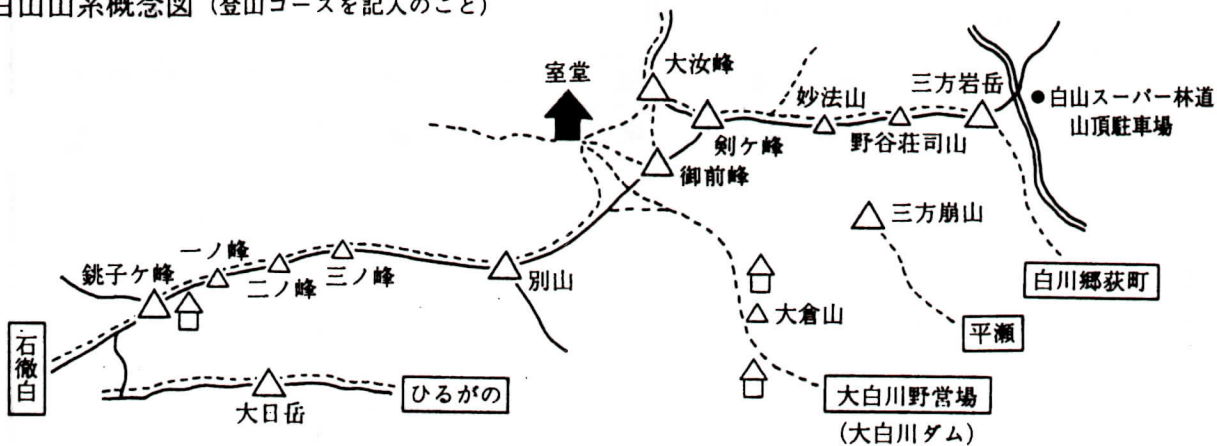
白山山系概念図（登山コースを記入のこと）

室堂
大汝峰
妙法山
三方岩岳
●白山スーパー林道山頂駐車場
剣ケ峰
野谷荘司山
御前峰
三方崩山
一ノ峰
銚子ケ峰
二ノ峰
三ノ峰
別山
白川郷荻町
大倉山
平瀬
石徹白
大日岳
ひるがの
大白川野営場
（大白川ダム）